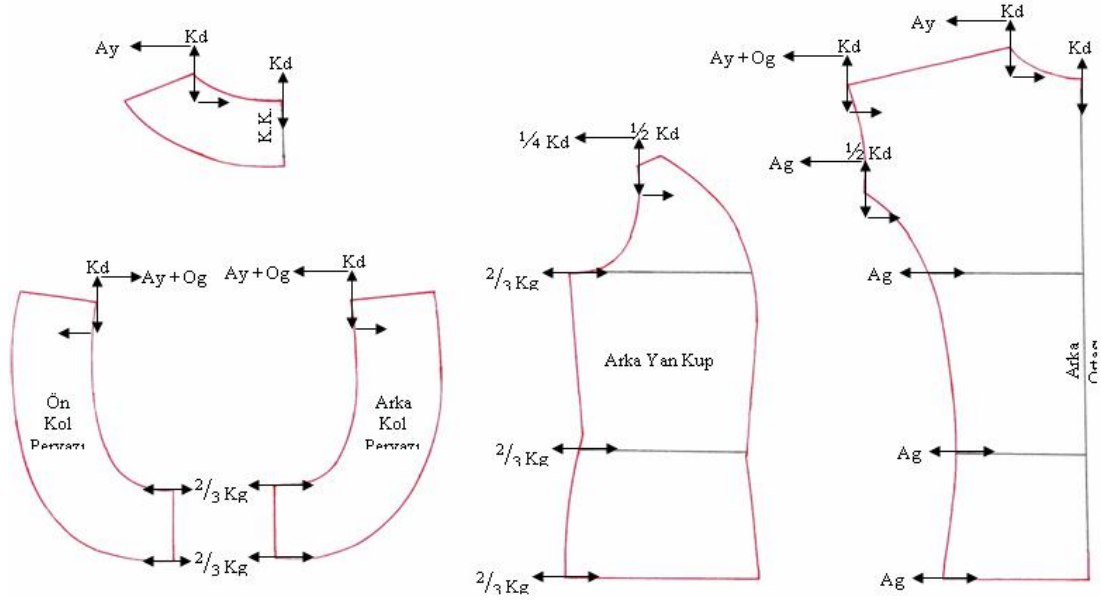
Ay
Kd
Kd
K.K.

Ay
Kd
Ay + Og
Kd
Kd

$\frac{1}{4}$ Kd
$\frac{1}{2}$ Kd

Ag
$\frac{1}{2}$ Kd

Kd
Ay + Og
Ay + Og
Kd

$\frac{2}{3}$ Kg

Ag

Arka Yan Kup

Arka
Ortag

Ön
Kol
Pervazı

Arka
Kol
Pervazı

$\frac{2}{3}$ Kg
Ag

$\frac{2}{3}$ Kg

$\frac{2}{3}$ Kg

$\frac{2}{3}$ Kg
Ag